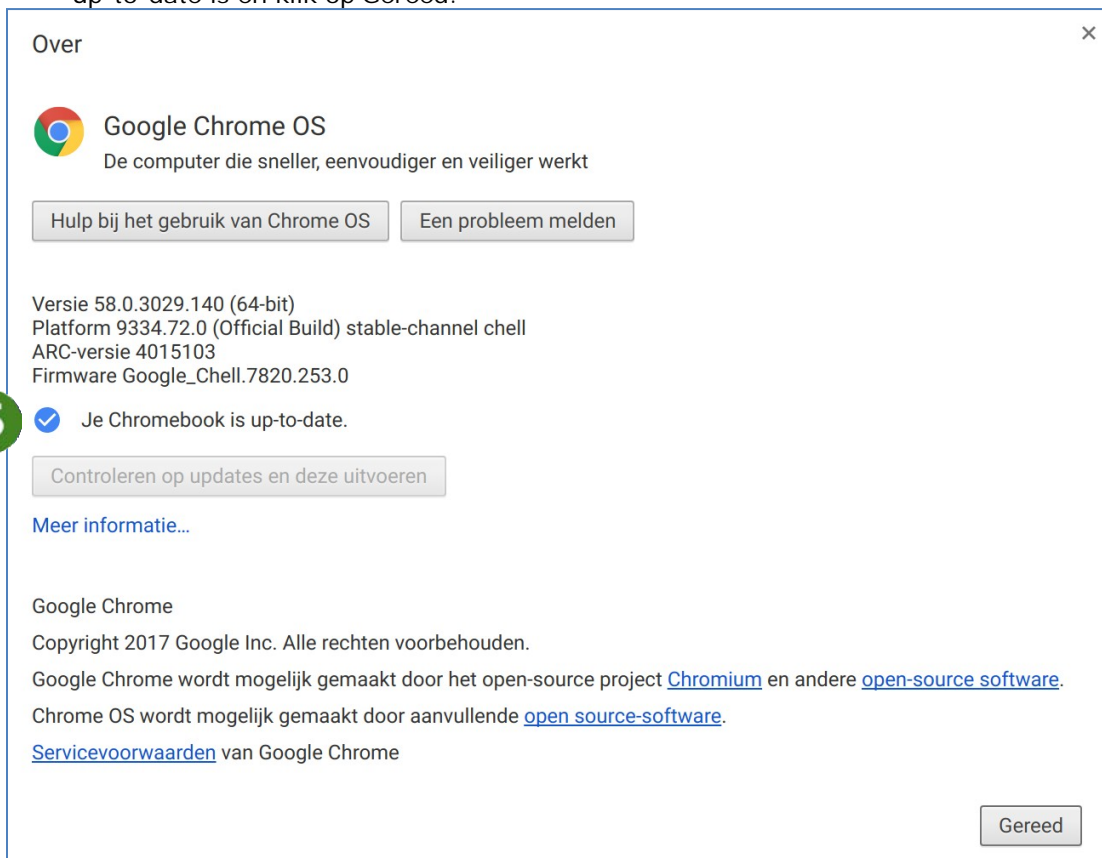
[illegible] up-to-date is en klik op Gereed.

Over

×

Google Chrome OS

De computer die sneller, eenvoudiger en veiliger werkt

Hulp bij het gebruik van Chrome OS

Een probleem melden

Versie 58.0.3029.140 (64-bit)
Platform 9334.72.0 (Official Build) stable-channel chell
ARC-versie 4015103
Firmware Google_Chell.7820.253.0

Je Chromebook is up-to-date.

Controleren op updates en deze uitvoeren

Meer informatie...

Google Chrome

Copyright 2017 Google Inc. Alle rechten voorbehouden.

Google Chrome wordt mogelijk gemaakt door het open-source project Chromium en andere open-source software.

Chrome OS wordt mogelijk gemaakt door aanvullende open source-software.

Servicevoorwaarden van Google Chrome

Gereed